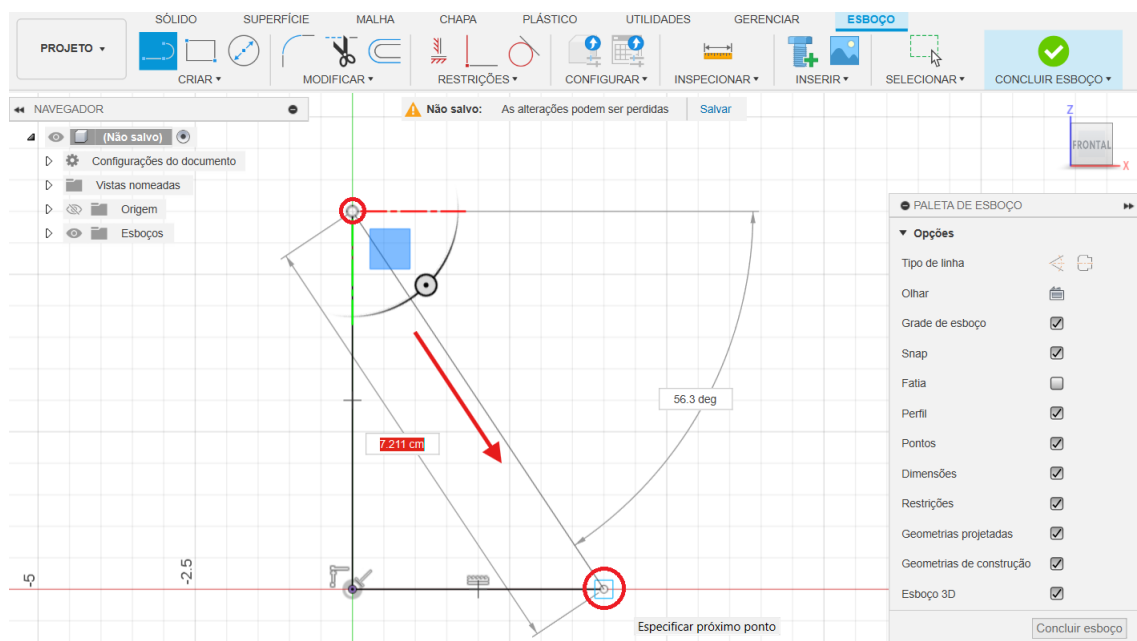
SÓLIDO SUPERFÍCIE MALHA CHAPA PLÁSTICO UTILIDADES GERENCIAR ESBOÇO

PROJETO ▾

CRIAR ▾ MODIFICAR ▾ RESTRIÇÕES ▾ CONFIGURAR ▾ INSPECIONAR ▾ INSERIR ▾ SELECIONAR ▾ CONCLUIR ESBOÇO ▾

NAVEGADOR

Não salvo: As alterações podem ser perdidas Salvar

(Não salvo)
Configurações do documento
Vistas nomeadas
Origem
Esboços

FRONTAL
Z
X

56.3 deg

7.211 cm

-5
-2.5

Especificar próximo ponto

PALETA DE ESBOÇO
Opções
Tipo de linha
Olhar
Grade de esboço
Snap
Fatia
Perfil
Pontos
Dimensões
Restrições
Geometrias projetadas
Geometrias de construção
Esboço 3D

Concluir esboço